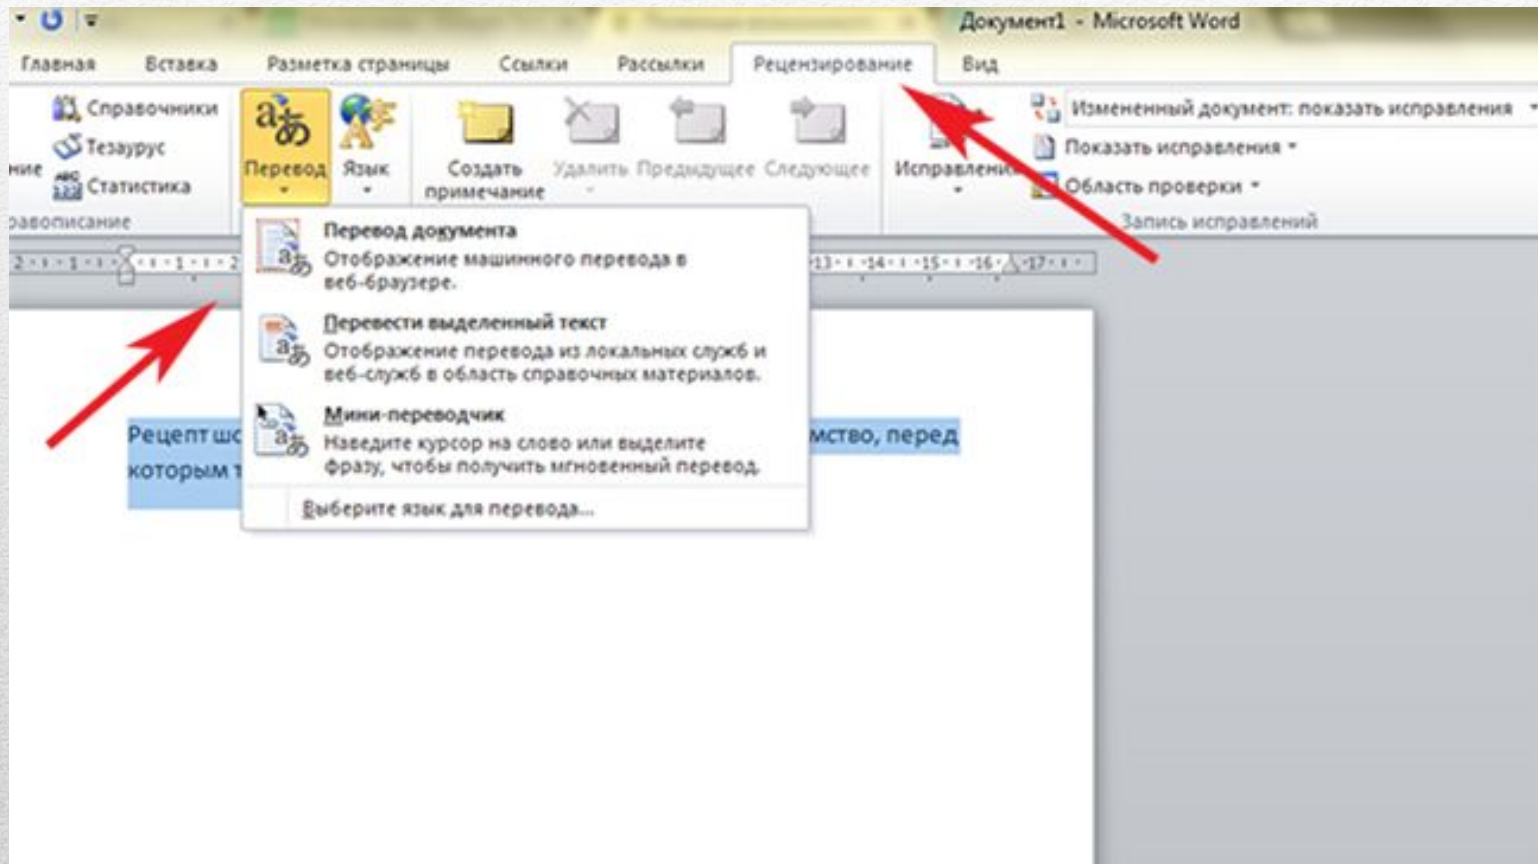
Документ1 - Microsoft Word

Главная Вставка Разметка страницы Ссылки Рассылки Рецензирование Вид

Справочники
Тезаурус
Статистика
ние
равописание

Перевод Язык

Создать примечание Удалить Предыдущее Следующее

Исправления

Измененный документ: показать исправления
Показать исправления
Область проверки
Запись исправлений

2 · 1 · 1 · 1 · 2 · 13 · 14 · 15 · 16 · 17

Перевод документа
Отображение машинного перевода в веб-браузере.

Перевести выделенный текст
Отображение перевода из локальных служб и веб-служб в область справочных материалов.

Мини-переводчик
Наведите курсор на слово или выделите фразу, чтобы получить мгновенный перевод.

Выберите язык для перевода...

Рецепт шо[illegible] мство, перед которым т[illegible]